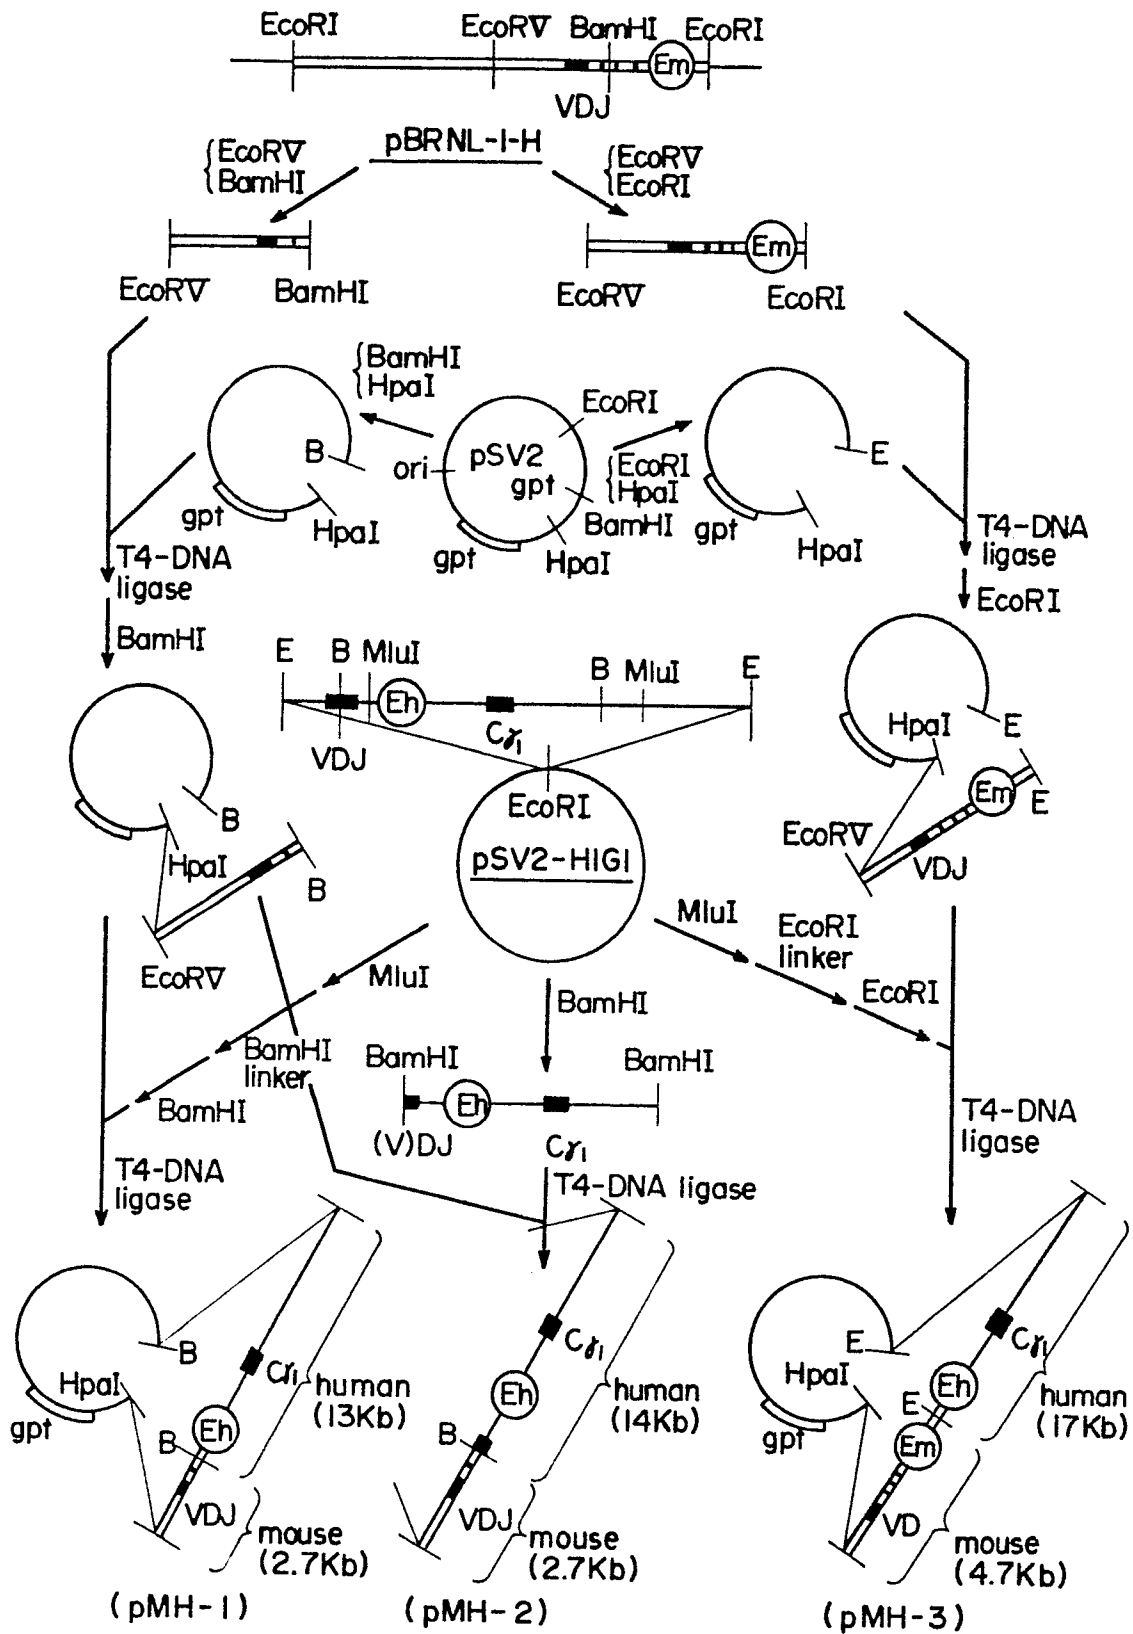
EcoRI EcoRV BamHI EcoRI
Em
VDJ
pBRNL-I-H
{EcoRV BamHI
{EcoRV EcoRI
EcoRV BamHI
Em
EcoRV EcoRI
{BamHI HpaI
B
gpt HpaI
ori
pSV2 gpt
EcoRI
{EcoRI HpaI
BamHI
gpt HpaI
E
gpt HpaI
T4-DNA ligase
BamHI
T4-DNA ligase
EcoRI
E B MluI Eh $C\gamma_1$ B MluI E
VDJ
EcoRI
pSV2-HIGI
B
HpaI
B
EcoRV
HpaI E
Em E
EcoRV
VDJ
MluI
EcoRI linker
EcoRI
MluI
BamHI linker
BamHI
BamHI
BamHI BamHI
Eh
(V)DJ $C\gamma_1$
T4-DNA ligase
T4-DNA ligase
T4-DNA ligase
B
HpaI
gpt
$C\gamma_1$
Eh
B
VDJ
human (13Kb)
mouse (2.7Kb)
(pMH-1)
$C\gamma_1$
Eh
B
VDJ
human (14Kb)
mouse (2.7Kb)
(pMH-2)
E
HpaI
gpt
$C\gamma_1$
Eh
E
Em
VD
human (17Kb)
mouse (4.7Kb)
(pMH-3)